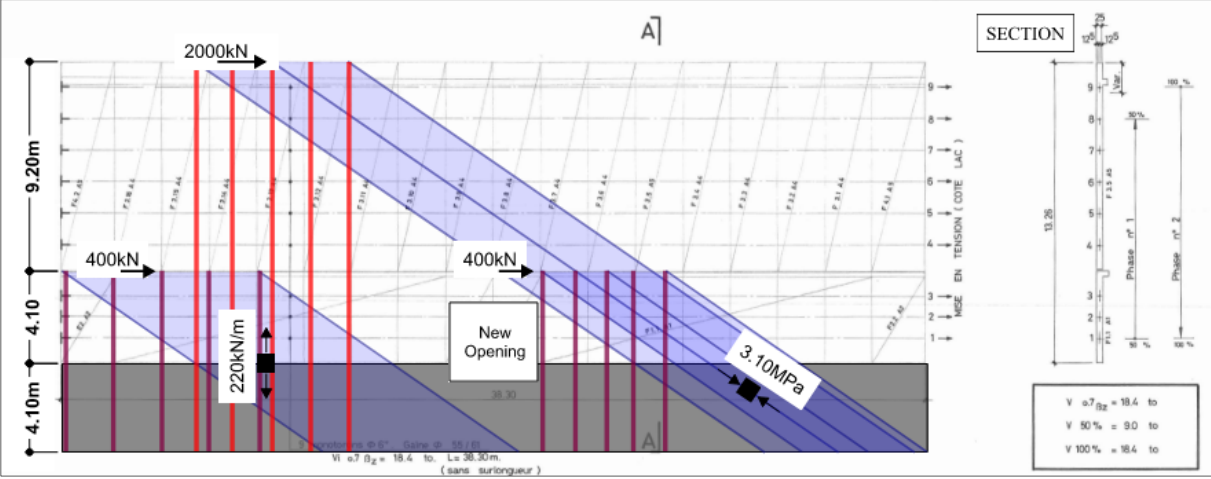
A

SECTION

2000kN

9.20m

400kN

400kN

4.10

4.10m

220kN/m

New Opening

3.10MPa

38.30

MISE EN TENSION ( COTE LAC )

9
8
7
6
5
4
3
2
1

Vi o.7 $\beta_Z$ = 18.4 to. L= 38.30m. ( sans surlongueur )

13.26

Phase n° 1

Phase n° 2

50 %

100 %

V o.7 $\beta_Z$ = 18.4 to

V 50 % = 9.0 to

V 100 % = 18.4 to

A